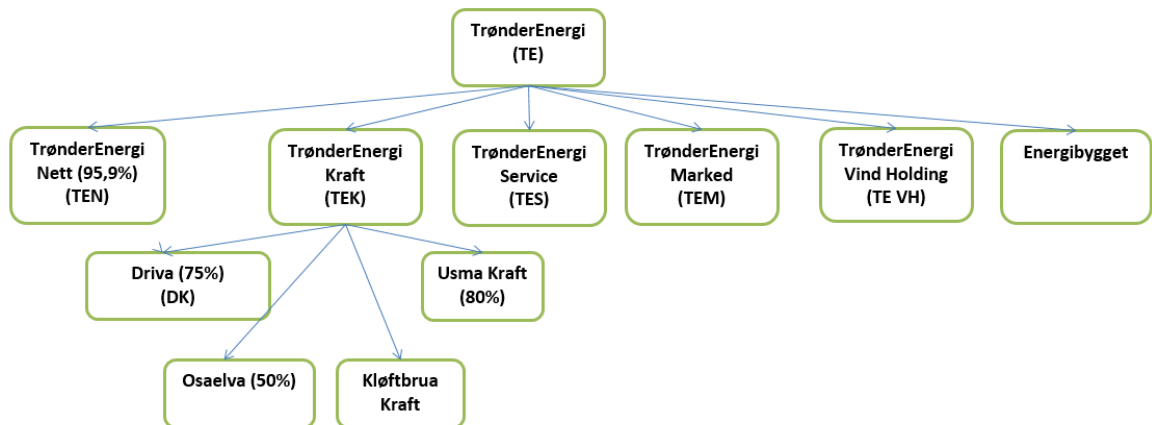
TrønderEnergi
(TE)

TrønderEnergi
Nett (95,9%)
(TEN)

TrønderEnergi
Kraft
(TEK)

TrønderEnergi
Service
(TES)

TrønderEnergi
Marked
(TEM)

TrønderEnergi
Vind Holding
(TE VH)

Energibygget

Driva (75%)
(DK)

Usma Kraft
(80%)

Osaelva (50%)

Kløftbrua
Kraft